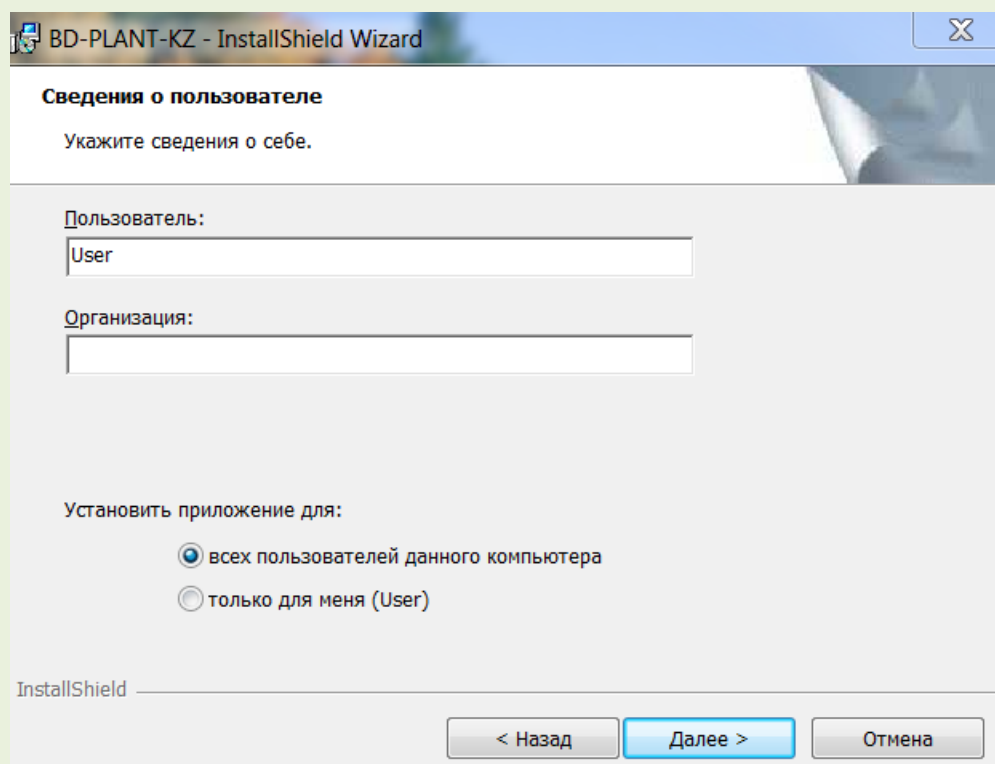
BD-PLANT-KZ - InstallShield Wizard

Сведения о пользователе

Укажите сведения о себе.

Пользователь:

User

Организация:

Установить приложение для:

всех пользователей данного компьютера

только для меня (User)

InstallShield

< Назад

Далее >

Отмена